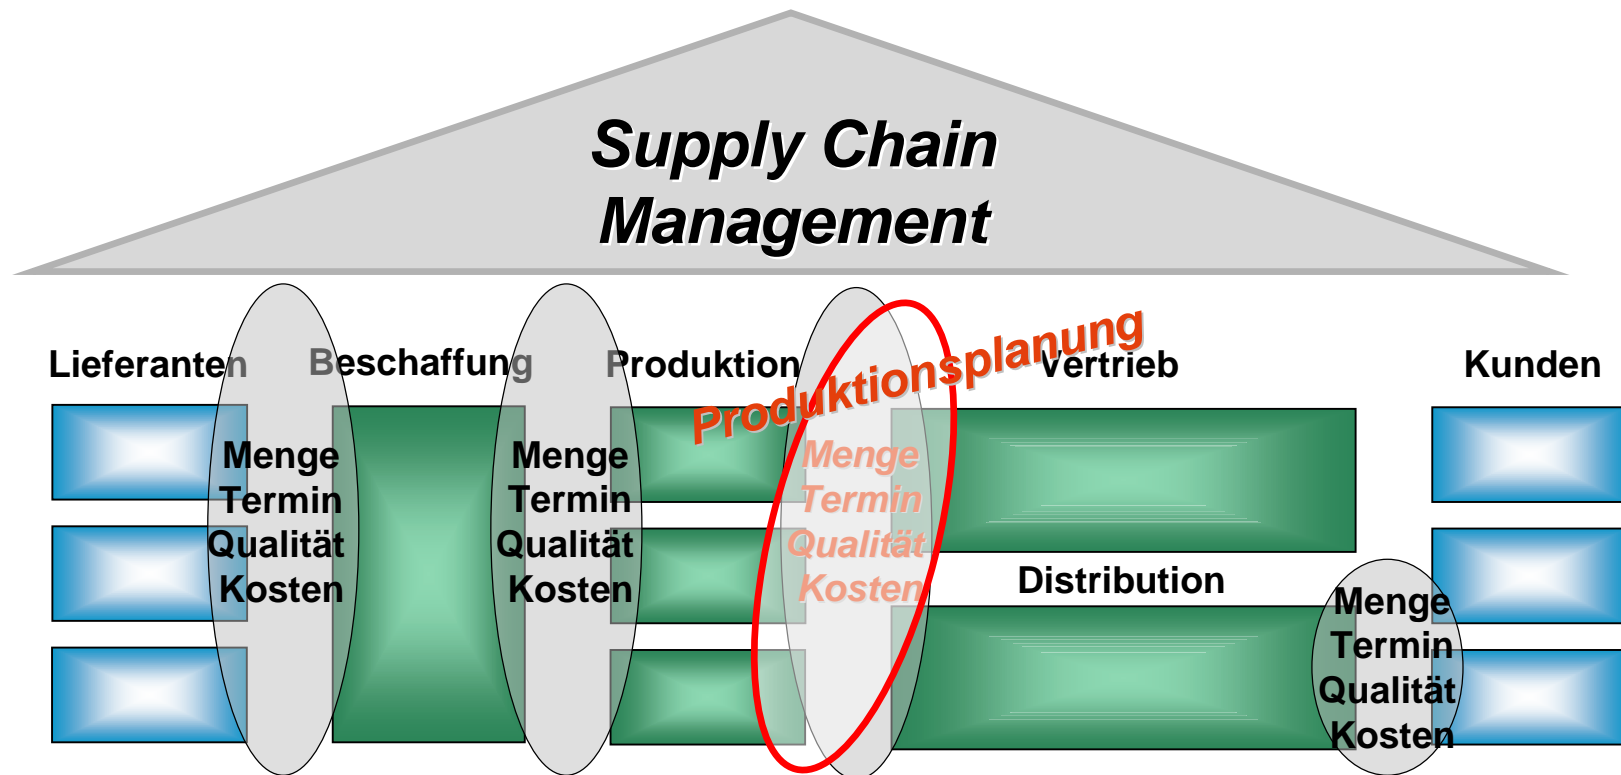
Supply Chain Management

Lieferanten

Beschaffung

Produktion

Produktionsplanung

Vertrieb

Kunden

Menge
Termin
Qualität
Kosten

Menge
Termin
Qualität
Kosten

Menge
Termin
Qualität
Kosten

Distribution

Menge
Termin
Qualität
Kosten